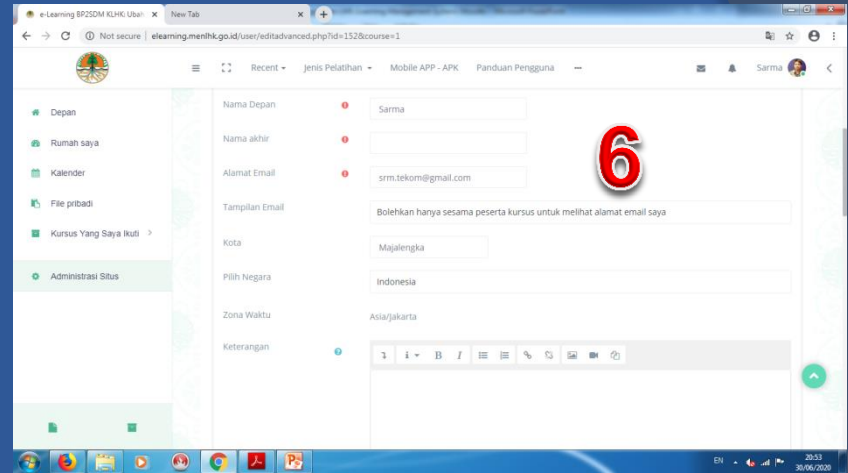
e-Learning BP2SDM KLHK: Ubah ×   New Tab ×

Not secure | elearning.menlhk.go.id/user/editadvanced.php?id=152&course=1

Recent ▾   Jenis Pelatihan ▾   Mobile APP - APK   Panduan Pengguna   ···   Sarma

Depan
Rumah saya
Kalender
File pribadi
Kursus Yang Saya Ikuti >
Administrasi Situs

6

Nama Depan   Sarma
Nama akhir
Alamat Email   srm.tekom@gmail.com
Tampilan Email   Bolehkan hanya sesama peserta kursus untuk melihat alamat email saya
Kota   Majalengka
Pilih Negara   Indonesia
Zona Waktu   Asia/Jakarta
Keterangan

EN   20:53 30/06/2020